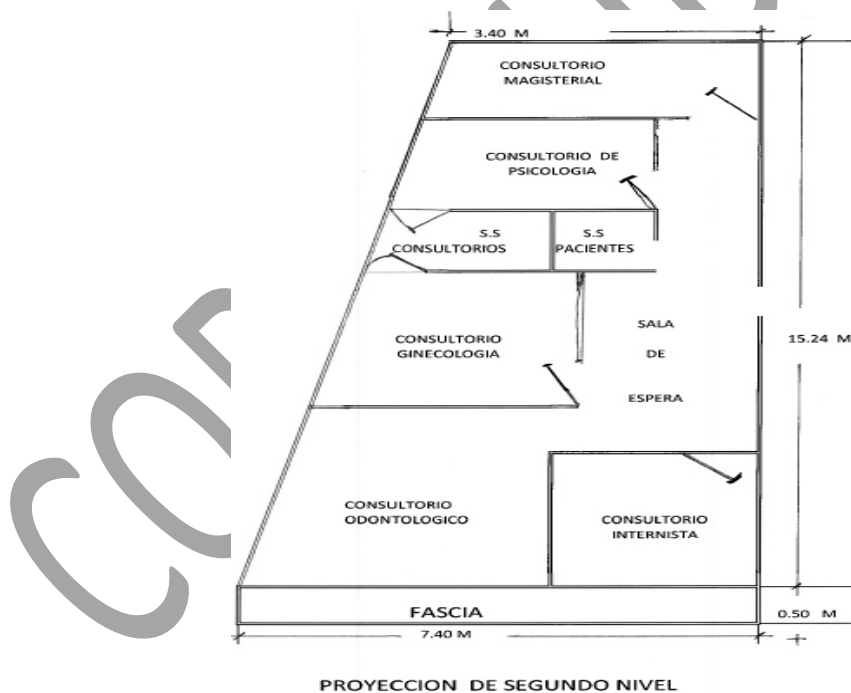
3.40 M

CONSULTORIO MAGISTERIAL

CONSULTORIO DE PSICOLOGIA

S.S CONSULTORIOS

S.S PACIENTES

CONSULTORIO GINECOLOGIA

SALA DE ESPERA

15.24 M

CONSULTORIO ODONTOLOGICO

CONSULTORIO INTERNISTA

FASCIA

0.50 M

7.40 M

PROYECCION DE SEGUNDO NIVEL